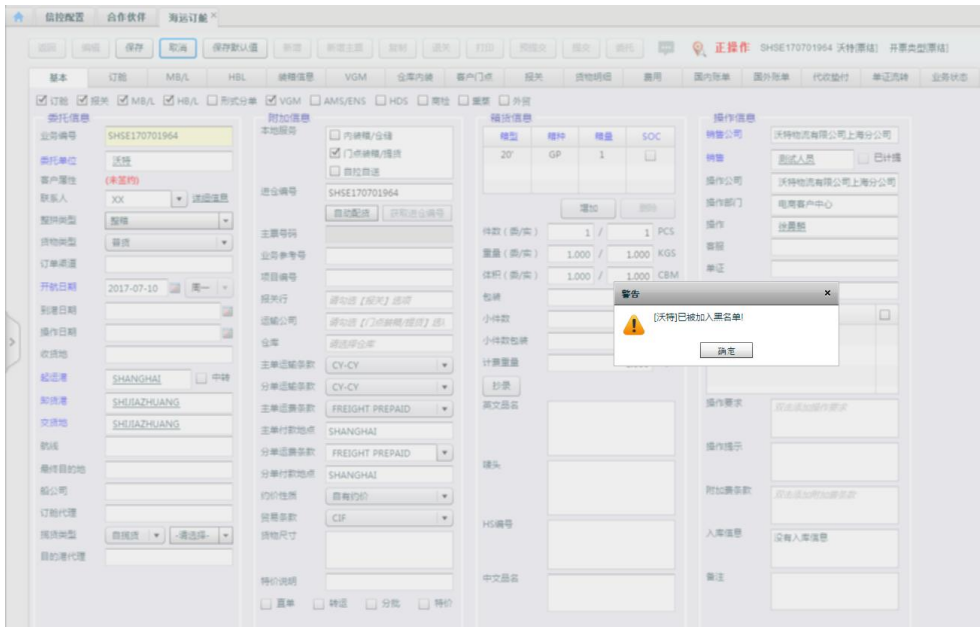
信控配置　合作伙伴　海运订舱 ×

返回　编辑　保存　取消　保存默认值　新增　新增主箱　复制　退关　打印　预提交　提交　退回　正操作　SHSE170701964 沃特[整箱]　开票类型[票结]

基本　订舱　MB/L　HBL　装箱信息　VGM　仓库内装　客户门点　报关　货物明细　费用　国内账单　国外账单　代收垫付　单证流转　业务状态

☑ 订舱 ☑ 报关 ☑ MB/L ☑ HB/L ☐ 形式分单 ☑ VGM ☐ AMS/ENS ☐ HDS ☐ 商检 ☐ 熏蒸 ☐ 外贸

委托信息
业务编号　SHSE170701964
委托单位　沃特
客户属性　(未签约)
联系人　XX　选择信息
整拼类型　整箱
货物类型　普货
订单渠道
开航日期　2017-07-10　周一
到港日期
操作日期
收货地
起运港　SHANGHAI　☐ 中转
卸货港　SHUIAZHUANG
交货地　SHUIAZHUANG
航线
最终目的地
船公司
订舱代理
揽货类型　自揽货　-请选择-
目的港代理

附加信息
本地服务　☐ 内装箱/仓储　☑ 门点装箱/提货　☐ 自拉自送
进仓编号　SHSE170701964
自动配货　获取进仓编号
主票号码
业务参考号
项目编号
报关行　请勾选【报关】选项
运输公司　请勾选【门点装箱/提货】选
仓库　请选择仓库
主单运输条款　CY-CY
分单运输条款　CY-CY
主单运费条款　FREIGHT PREPAID
主单付款地点　SHANGHAI
分单运费条款　FREIGHT PREPAID
分单付款地点　SHANGHAI
约价性质　自有约价
贸易条款　CIF
货物尺寸
特价说明
☐ 直单　☐ 转运　☐ 分批　☐ 特价

箱货信息
| 箱型 | 箱种 | 箱量 | SOC |
|---|---|---|---|
| 20' | GP | 1 | ☐ |

增加　删除
件数(毛/实)　1 / 1 PCS
重量(毛/实)　1.000 / 1.000 KGS
体积(毛/实)　1.000 / 1.000 CBM
包装
小件数
小件数包装
计费重量
抄录
英文品名
唛头
HS编号
中文品名

操作信息
销售公司　沃特物流有限公司上海分公司
销售　测试人员　☐ 已计提
操作公司　沃特物流有限公司上海分公司
操作部门　电商客户中心
操作　徐晨凯
客服
单证
操作要求　双击添加操作要求
操作提示
附加费条款　双击添加附加费条款
入库信息　没有入库信息
备注

警告
[沃特]已被加入黑名单!
确定